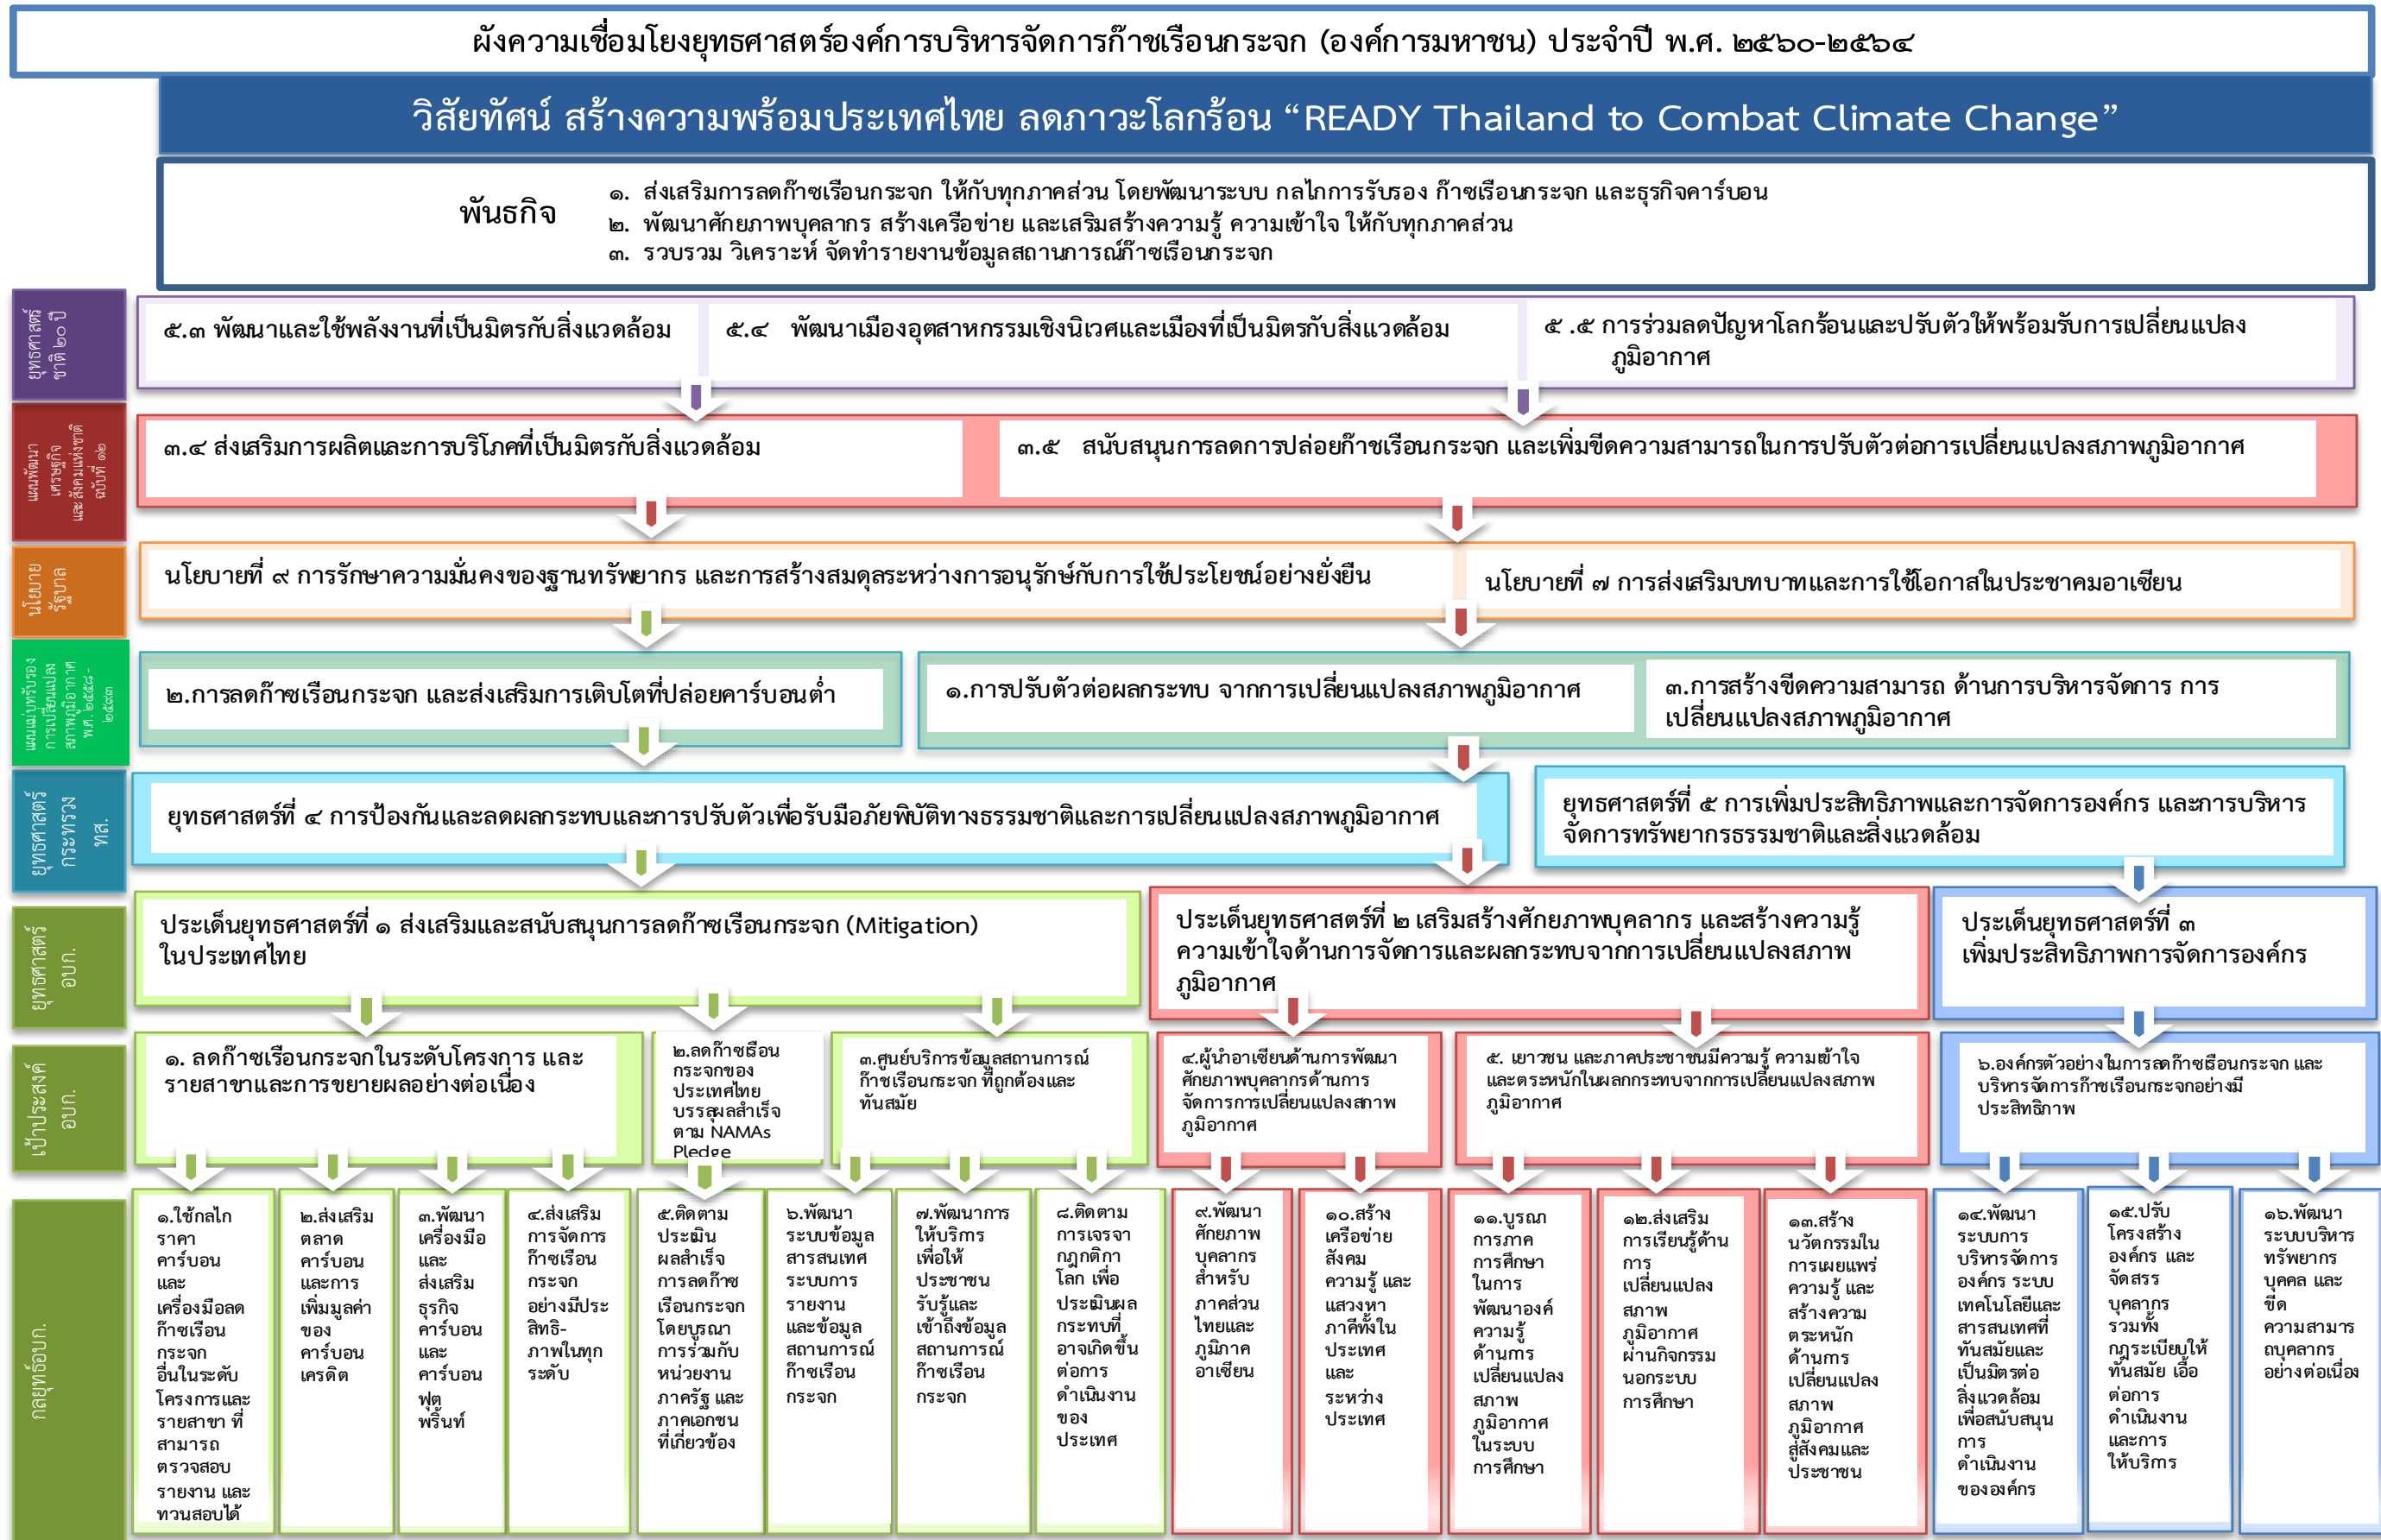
ผังความเชื่อมโยงยุทธศาสตร์องค์การบริหารจัดการก๊าซเรือนกระจก (องค์การมหาชน) ประจำปี พ.ศ. ๒๕๖๐-๒๕๖๔

วิสัยทัศน์ สร้างความพร้อมประเทศไทย ลดภาวะโลกร้อน “READY Thailand to Combat Climate Change”

พันธกิจ
๑. ส่งเสริมการลดก๊าซเรือนกระจก ให้กับทุกภาคส่วน โดยพัฒนาระบบ กลไกการรับรอง ก๊าซเรือนกระจก และธุรกิจคาร์บอน
๒. พัฒนาศักยภาพบุคลากร สร้างเครือข่าย และเสริมสร้างความรู้ ความเข้าใจ ให้กับทุกภาคส่วน
๓. รวบรวม วิเคราะห์ จัดทำรายงานข้อมูลสถานการณ์ก๊าซเรือนกระจก

ยุทธศาสตร์ชาติ ๒๐ ปี
๕.๓ พัฒนาและใช้พลังงานที่เป็นมิตรกับสิ่งแวดล้อม
๕.๔ พัฒนาเมืองอุตสาหกรรมเชิงนิเวศและเมืองที่เป็นมิตรกับสิ่งแวดล้อม
๕ .๕ การร่วมลดปัญหาโลกร้อนและปรับตัวให้พร้อมรับการเปลี่ยนแปลงภูมิอากาศ

แผนพัฒนาเศรษฐกิจและสังคมแห่งชาติ ฉบับที่ ๑๒
๓.๔ ส่งเสริมการผลิตและการบริโภคที่เป็นมิตรกับสิ่งแวดล้อม
๓.๕ สนับสนุนการลดการปล่อยก๊าซเรือนกระจก และเพิ่มขีดความสามารถในการปรับตัวต่อการเปลี่ยนแปลงสภาพภูมิอากาศ

นโยบายรัฐบาล
นโยบายที่ ๙ การรักษาความมั่นคงของฐานทรัพยากร และการสร้างสมดุลระหว่างการอนุรักษ์กับการใช้ประโยชน์อย่างยั่งยืน
นโยบายที่ ๗ การส่งเสริมบทบาทและการใช้โอกาสในประชาคมอาเซียน

แผนแม่บทรองรับการเปลี่ยนแปลงสภาพภูมิอากาศ พ.ศ. ๒๕๕๘ - ๒๕๙๓
๒.การลดก๊าซเรือนกระจก และส่งเสริมการเติบโตที่ปล่อยคาร์บอนต่ำ
๑.การปรับตัวต่อผลกระทบ จากการเปลี่ยนแปลงสภาพภูมิอากาศ
๓.การสร้างขีดความสามารถ ด้านการบริหารจัดการ การเปลี่ยนแปลงสภาพภูมิอากาศ

ยุทธศาสตร์กระทรวง ทส.
ยุทธศาสตร์ที่ ๔ การป้องกันและลดผลกระทบและการปรับตัวเพื่อรับมือภัยพิบัติทางธรรมชาติและการเปลี่ยนแปลงสภาพภูมิอากาศ
ยุทธศาสตร์ที่ ๕ การเพิ่มประสิทธิภาพและการจัดการองค์กร และการบริหารจัดการทรัพยากรธรรมชาติและสิ่งแวดล้อม

ยุทธศาสตร์ อบก.
ประเด็นยุทธศาสตร์ที่ ๑ ส่งเสริมและสนับสนุนการลดก๊าซเรือนกระจก (Mitigation) ในประเทศไทย
ประเด็นยุทธศาสตร์ที่ ๒ เสริมสร้างศักยภาพบุคลากร และสร้างความรู้ความเข้าใจด้านการจัดการและผลกระทบจากการเปลี่ยนแปลงสภาพภูมิอากาศ
ประเด็นยุทธศาสตร์ที่ ๓ เพิ่มประสิทธิภาพการจัดการองค์กร

เป้าประสงค์ อบก.
๑. ลดก๊าซเรือนกระจกในระดับโครงการ และรายสาขาและการขยายผลอย่างต่อเนื่อง
๒.ลดก๊าซเรือนกระจกของประเทศไทยบรรลุผลสำเร็จตาม NAMAs Pledge
๓.ศูนย์บริการข้อมูลสถานการณ์ก๊าซเรือนกระจก ที่ถูกต้องและทันสมัย
๔.ผู้นำอาเซียนด้านการพัฒนาศักยภาพบุคลากรด้านการจัดการการเปลี่ยนแปลงสภาพภูมิอากาศ
๕. เยาวชน และภาคประชาชนมีความรู้ ความเข้าใจ และตระหนักในผลกระทบจากการเปลี่ยนแปลงสภาพภูมิอากาศ
๖.องค์กรตัวอย่างในการลดก๊าซเรือนกระจก และบริหารจัดการก๊าซเรือนกระจกอย่างมีประสิทธิภาพ

กลยุทธ์อบก.
๑.ใช้กลไกราคาคาร์บอนและเครื่องมือลดก๊าซเรือนกระจกอื่นในระดับโครงการและรายสาขา ที่สามารถตรวจสอบ รายงาน และทวนสอบได้
๒.ส่งเสริมตลาดคาร์บอนและการเพิ่มมูลค่าของคาร์บอนเครดิต
๓.พัฒนาเครื่องมือและส่งเสริมธุรกิจคาร์บอนและคาร์บอนฟุตพริ้นท์
๔.ส่งเสริมการจัดการก๊าซเรือนกระจกอย่างมีประสิทธิภาพในทุกระดับ
๕.ติดตามประเมินผลสำเร็จการลดก๊าซเรือนกระจกโดยบูรณาการร่วมกับหน่วยงานภาครัฐ และภาคเอกชนที่เกี่ยวข้อง
๖.พัฒนาระบบข้อมูลสารสนเทศ ระบบการรายงาน และข้อมูลสถานการณ์ก๊าซเรือนกระจก
๗.พัฒนาการให้บริการเพื่อให้ประชาชนรับรู้และเข้าถึงข้อมูลสถานการณ์ก๊าซเรือนกระจก
๘.ติดตามการเจรจากฎกติกาโลก เพื่อประเมินผลกระทบที่อาจเกิดขึ้นต่อการดำเนินงานของประเทศ
๙.พัฒนาศักยภาพบุคลากรสำหรับภาคส่วนไทยและภูมิภาคอาเซียน
๑๐.สร้างเครือข่ายสังคมความรู้ และแสวงหาภาคีทั้งในประเทศและระหว่างประเทศ
๑๑.บูรณาการภาคการศึกษาในการพัฒนาองค์ความรู้ด้านการเปลี่ยนแปลงสภาพภูมิอากาศในระบบการศึกษา
๑๒.ส่งเสริมการเรียนรู้ด้านการเปลี่ยนแปลงสภาพภูมิอากาศผ่านกิจกรรมนอกระบบการศึกษา
๑๓.สร้างนวัตกรรมในการเผยแพร่ความรู้ และสร้างความตระหนักด้านการเปลี่ยนแปลงสภาพภูมิอากาศสู่สังคมและประชาชน
๑๔.พัฒนาระบบการบริหารจัดการองค์กร ระบบเทคโนโลยีและสารสนเทศที่ทันสมัยและเป็นมิตรต่อสิ่งแวดล้อมเพื่อสนับสนุนการดำเนินงานขององค์กร
๑๕.ปรับโครงสร้างองค์กร และจัดสรรบุคลากรรวมทั้งกฎระเบียบให้ทันสมัย เอื้อต่อการดำเนินงานและการให้บริการ
๑๖.พัฒนาระบบบริหารทรัพยากรบุคคล และขีดความสามารถบุคลากรอย่างต่อเนื่อง